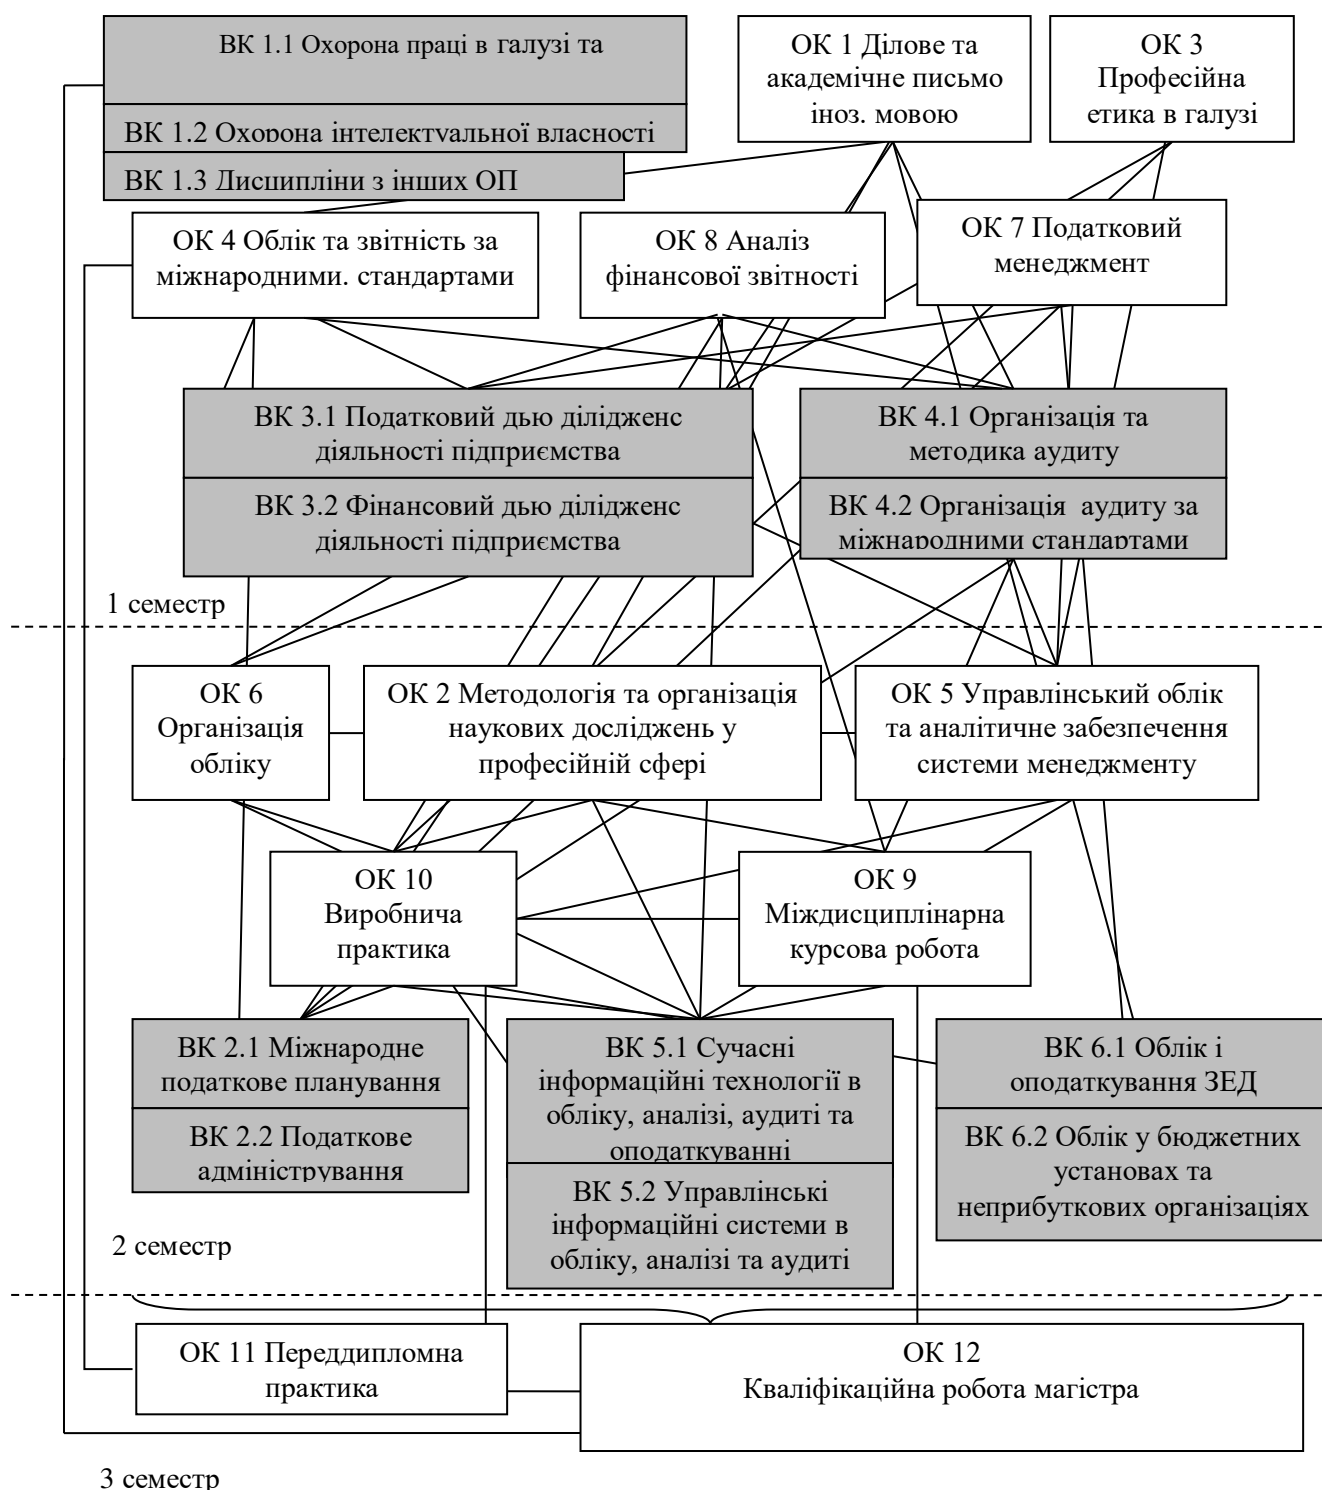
ВК 1.1 Охорона праці в галузі та

ВК 1.2 Охорона інтелектуальної власності

ВК 1.3 Дисципліни з інших ОП

ОК 1 Ділове та академічне письмо іноз. мовою

ОК 3 Професійна етика в галузі

ОК 4 Облік та звітність за міжнародними. стандартами

ОК 8 Аналіз фінансової звітності

ОК 7 Податковий менеджмент

ВК 3.1 Податковий дью ділідженс діяльності підприємства

ВК 3.2 Фінансовий дью ділідженс діяльності підприємства

ВК 4.1 Організація та методика аудиту

ВК 4.2 Організація аудиту за міжнародними стандартами

1 семестр

ОК 6 Організація обліку

ОК 2 Методологія та організація наукових досліджень у професійній сфері

ОК 5 Управлінський облік та аналітичне забезпечення системи менеджменту

ОК 10 Виробнича практика

ОК 9 Міждисциплінарна курсова робота

ВК 2.1 Міжнародне податкове планування

ВК 2.2 Податкове адміністрування

ВК 5.1 Сучасні інформаційні технології в обліку, аналізі, аудиті та оподаткуванні

ВК 5.2 Управлінські інформаційні системи в обліку, аналізі та аудиті

ВК 6.1 Облік і оподаткування ЗЕД

ВК 6.2 Облік у бюджетних установах та неприбуткових організаціях

2 семестр

ОК 11 Переддипломна практика

ОК 12 Кваліфікаційна робота магістра

3 семестр